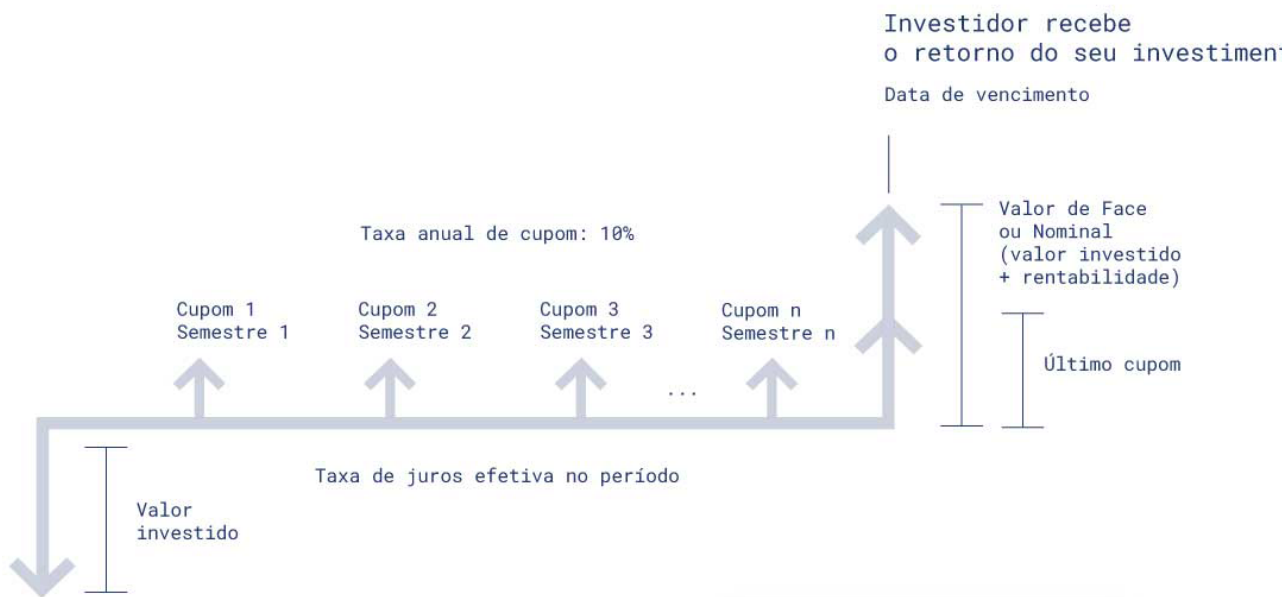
Investidor recebe
o retorno do seu investiment

Data de vencimento

Valor de Face
ou Nominal
(valor investido
+ rentabilidade)

Taxa anual de cupom: 10%

Cupom 1
Semestre 1

Cupom 2
Semestre 2

Cupom 3
Semestre 3

Cupom n
Semestre n

Último cupom

...

Taxa de juros efetiva no período

Valor
investido